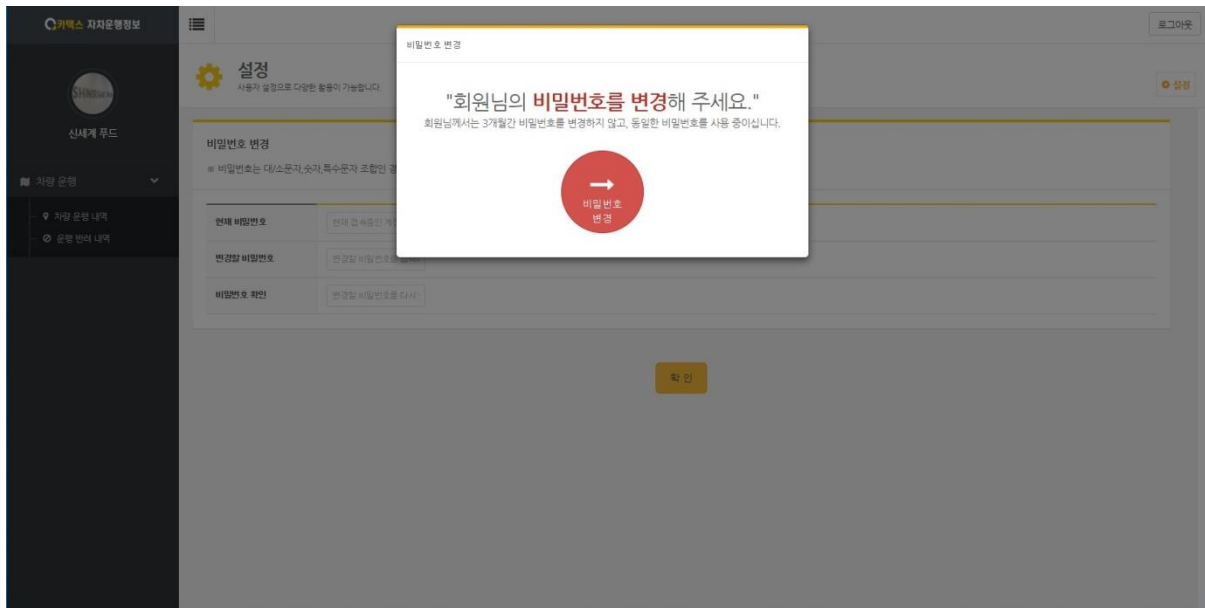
카택스 자차운행정보

로그아웃

SHINSEGAE

신세계 푸드

차량 운행

차량 운행 내역

운행 반려 내역

설정

사용자 설정으로 다양한 활동이 가능합니다.

설정

비밀번호 변경

비밀번호는 대/소문자,숫자,특수문자 조합인 경

현재 비밀번호

현재 접속중인 계

변경할 비밀번호

변경할 비밀번호를

비밀번호 확인

변경할 비밀번호를 다시

확 인

비밀번호 변경

"회원님의 비밀번호를 변경해 주세요."

회원님께서는 3개월간 비밀번호를 변경하지 않고, 동일한 비밀번호를 사용 중이십니다.

비밀번호 변경